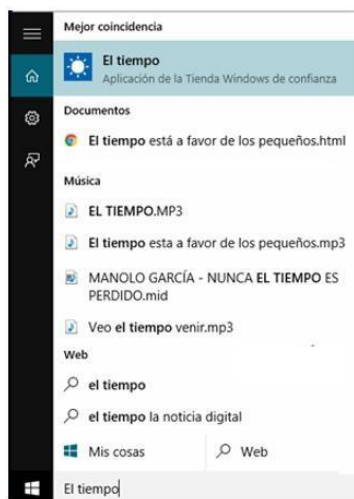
Mejor coincidencia

El tiempo
Aplicación de la Tienda Windows de confianza

Documentos

El tiempo está a favor de los pequeños.html

Música

EL TIEMPO.MP3

El tiempo esta a favor de los pequeños.mp3

MANOLO GARCÍA - NUNCA EL TIEMPO ES PERDIDO.mid

Veo el tiempo venir.mp3

Web

el tiempo

el tiempo la noticia digital

Mis cosas

Web

El tiempo